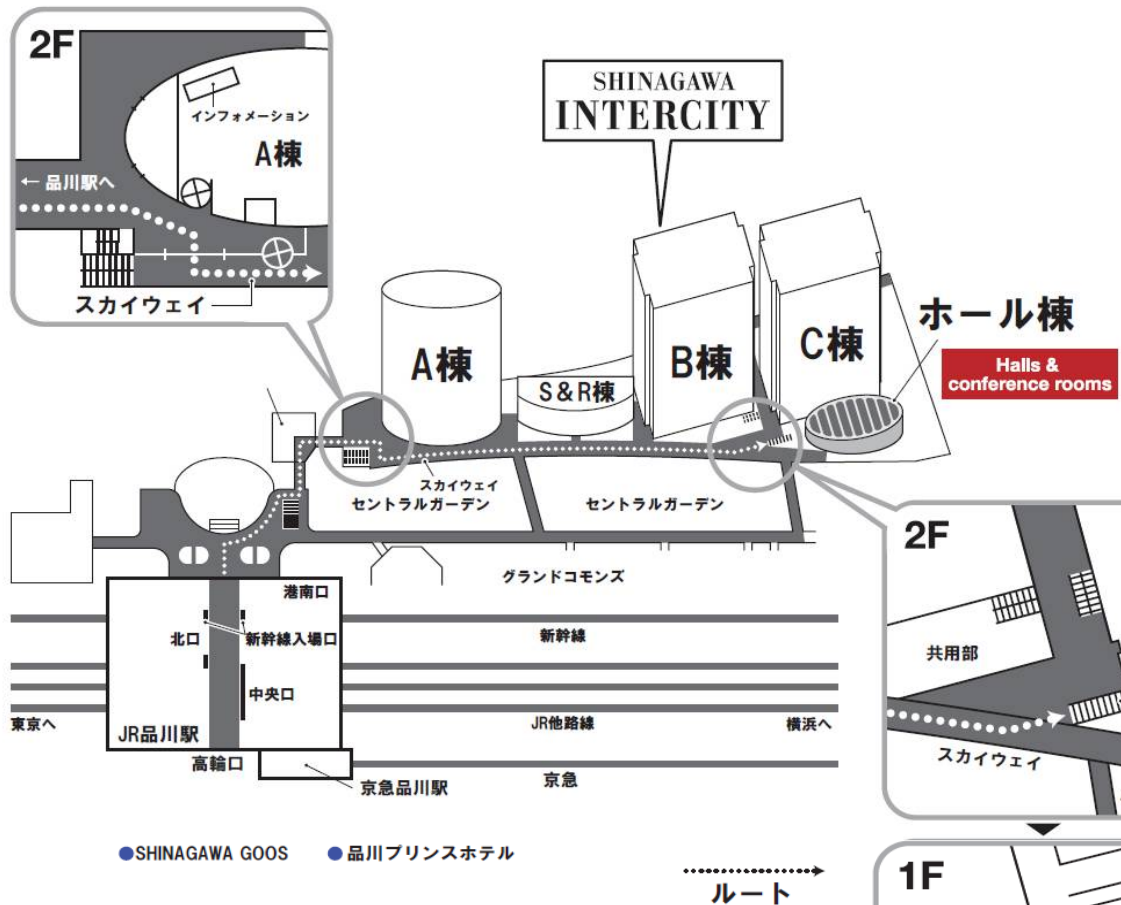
2F

インフォメーション

A棟

← 品川駅へ

スカイウェイ

SHINAGAWA INTERCITY

A棟

S＆R棟

B棟

C棟

ホール棟

Halls & conference rooms

スカイウェイ

セントラルガーデン

セントラルガーデン

グランドコモンズ

港南口

北口

新幹線入場口

新幹線

中央口

東京へ

JR品川駅

JR他路線

横浜へ

高輪口

京急品川駅

京急

2F

共用部

スカイウェイ

●SHINAGAWA GOOS

●品川プリンスホテル

ルート

1F